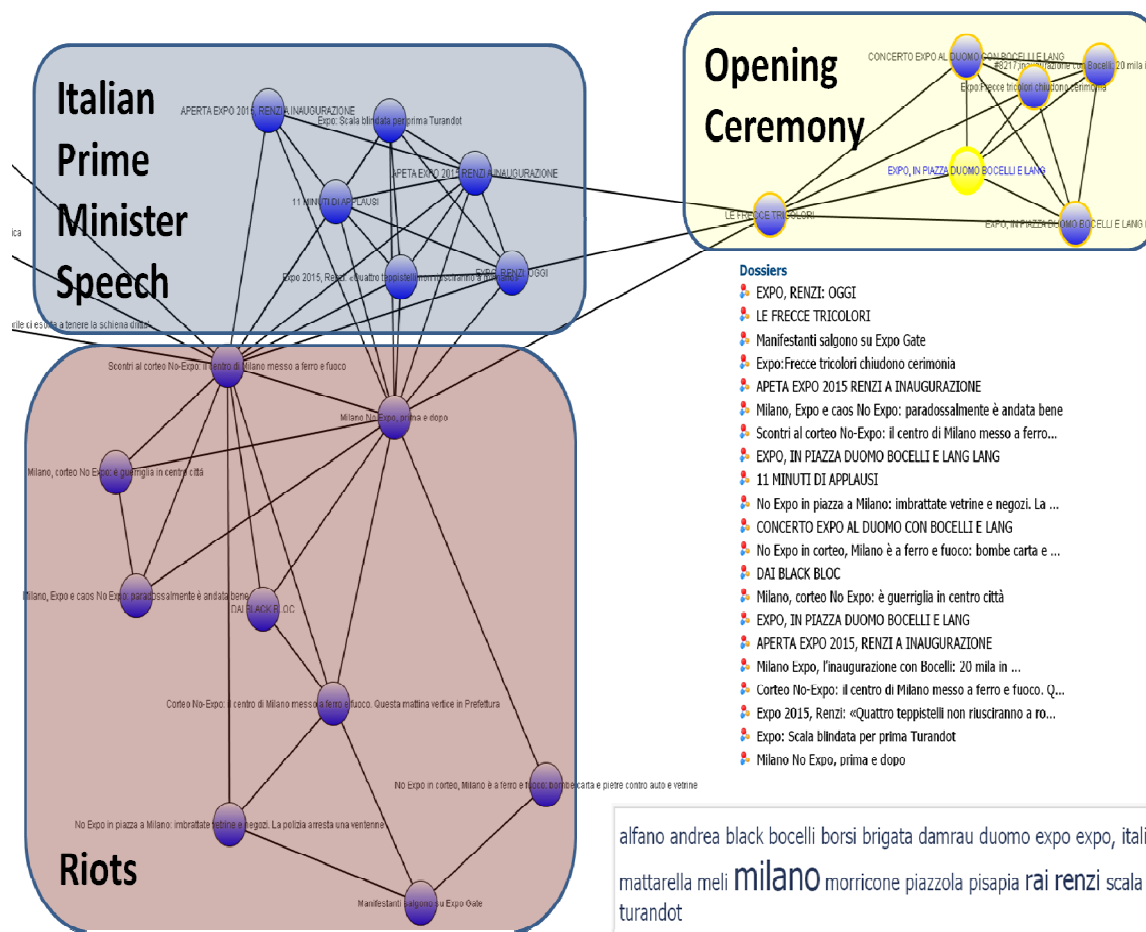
Italian Prime Minister Speech

APERTA EXPO 2015, RENZI A INAUGURAZIONE
Expo: Scala blindata per prima Turandot
APETA EXPO 2015 RENZI A INAUGURAZIONE
11 MINUTI DI APPLAUSI
Expo 2015, Renzi: «Quattro teppistelli non riusciranno a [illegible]
EXPO, RENZI: OGGI
ica
orile ci esorta a tenere la schiena dritta

Opening Ceremony

CONCERTO EXPO AL DUOMO CON BOCELLI E LANG
Milano Expo, l'inaugurazione con Bocelli: 20 mila i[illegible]
Expo:Frecce tricolori chiudono cerimonia
EXPO, IN PIAZZA DUOMO BOCELLI E LANG
LE FRECCE TRICOLORI
EXPO, IN PIAZZA DUOMO BOCELLI E LANG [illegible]

Scontri al corteo No-Expo: il centro di Milano messo a ferro e fuoco
Milano No Expo, prima e dopo
Milano, corteo No Expo: è guerriglia in centro città
Milano, Expo e caos No Expo: paradossalmente è andata bene
DAI BLACK BLOC
Corteo No-Expo: il centro di Milano messo a ferro e fuoco. Questa mattina vertice in Prefettura
No Expo in corteo, Milano è a ferro e fuoco: bombe carta e pietre contro auto e vetrine
No Expo in piazza a Milano: imbrattate vetrine e negozi. La polizia arresta una ventenne
Manifestanti salgono su Expo Gate

Riots

Dossiers
EXPO, RENZI: OGGI
LE FRECCE TRICOLORI
Manifestanti salgono su Expo Gate
Expo:Frecce tricolori chiudono cerimonia
APETA EXPO 2015 RENZI A INAUGURAZIONE
Milano, Expo e caos No Expo: paradossalmente è andata bene
Scontri al corteo No-Expo: il centro di Milano messo a ferro...
EXPO, IN PIAZZA DUOMO BOCELLI E LANG LANG
11 MINUTI DI APPLAUSI
No Expo in piazza a Milano: imbrattate vetrine e negozi. La ...
CONCERTO EXPO AL DUOMO CON BOCELLI E LANG
No Expo in corteo, Milano è a ferro e fuoco: bombe carta e ...
DAI BLACK BLOC
Milano, corteo No Expo: è guerriglia in centro città
EXPO, IN PIAZZA DUOMO BOCELLI E LANG
APERTA EXPO 2015, RENZI A INAUGURAZIONE
Milano Expo, l'inaugurazione con Bocelli: 20 mila in ...
Corteo No-Expo: il centro di Milano messo a ferro e fuoco. Q...
Expo 2015, Renzi: «Quattro teppistelli non riuscirranno a ro...
Expo: Scala blindata per prima Turandot
Milano No Expo, prima e dopo

alfano andrea black bocelli borsi brigata damrau duomo expo expo, itali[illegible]
mattarella meli milano morricone piazzola pisapia rai renzi scala
turandot